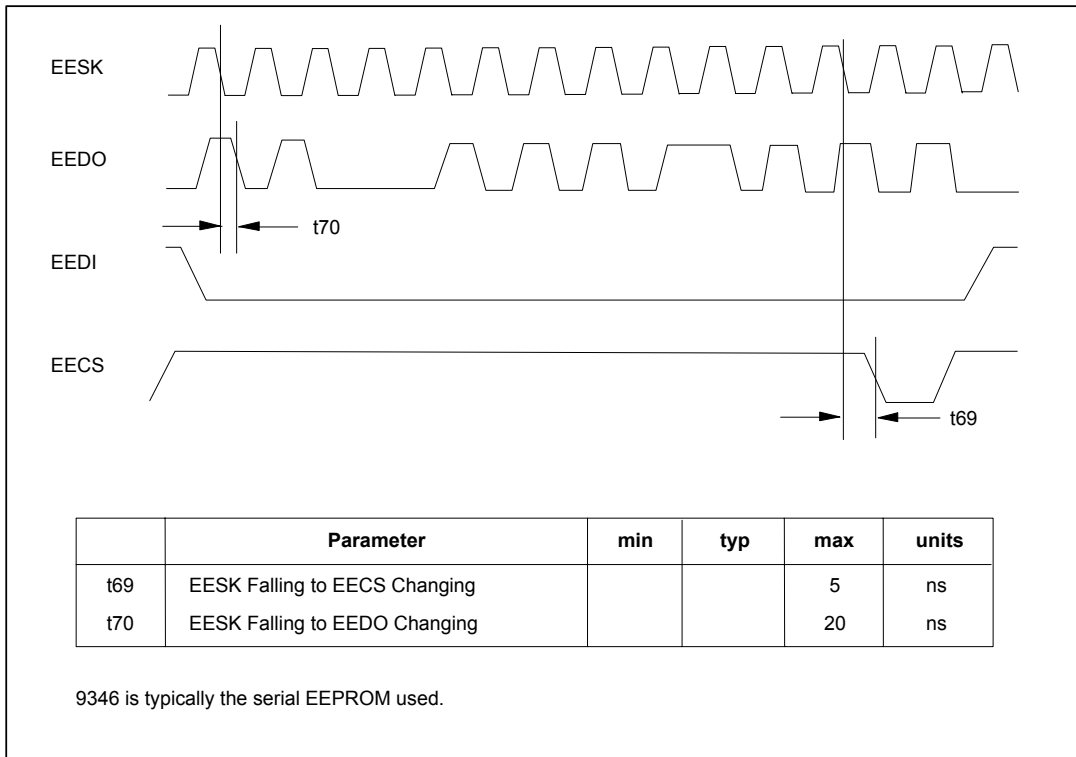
EESK

EEDO

t70

EEDI

EECS

t69

| | Parameter | min | typ | max | units |
|---|---|---|---|---|---|
| t69 | EESK Falling to EECS Changing | | | 5 | ns |
| t70 | EESK Falling to EEDO Changing | | | 20 | ns |

9346 is typically the serial EEPROM used.